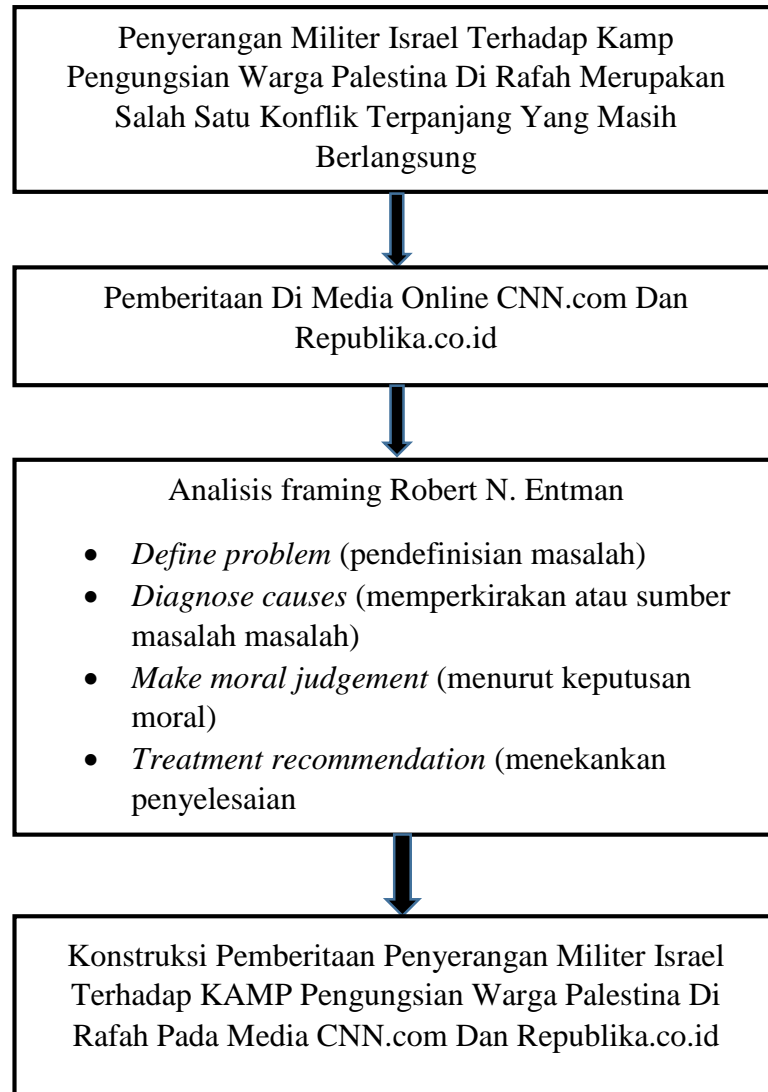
Penyerangan Militer Israel Terhadap Kamp Pengungsian Warga Palestina Di Rafah Merupakan Salah Satu Konflik Terpanjang Yang Masih Berlangsung

Pemberitaan Di Media Online CNN.com Dan Republika.co.id

Analisis framing Robert N. Entman

- *Define problem* (pendefinisian masalah)
- *Diagnose causes* (memperkirakan atau sumber masalah masalah)
- *Make moral judgement* (menurut keputusan moral)
- *Treatment recommendation* (menekankan penyelesaian

Konstruksi Pemberitaan Penyerangan Militer Israel Terhadap KAMP Pengungsian Warga Palestina Di Rafah Pada Media CNN.com Dan Republika.co.id